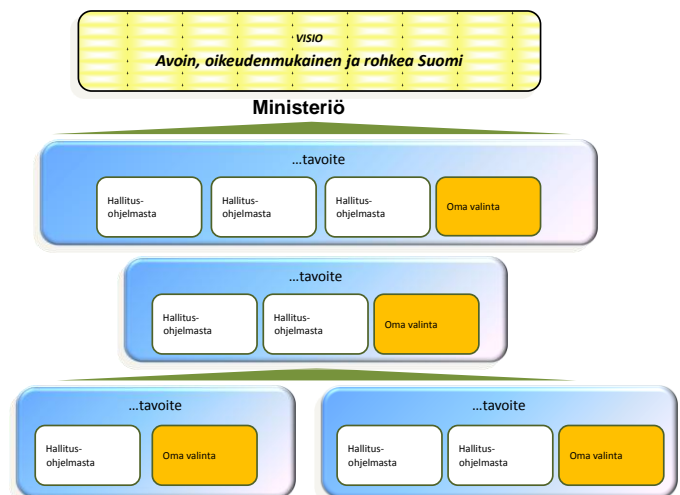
VISIO
Avoin, oikeudenmukainen ja rohkea Suomi

Ministeriö

...tavoite

Hallitusohjelmasta

Hallitusohjelmasta

Hallitusohjelmasta

Oma valinta

...tavoite

Hallitusohjelmasta

Hallitusohjelmasta

Oma valinta

...tavoite

Hallitusohjelmasta

Oma valinta

...tavoite

Hallitusohjelmasta

Hallitusohjelmasta

Oma valinta